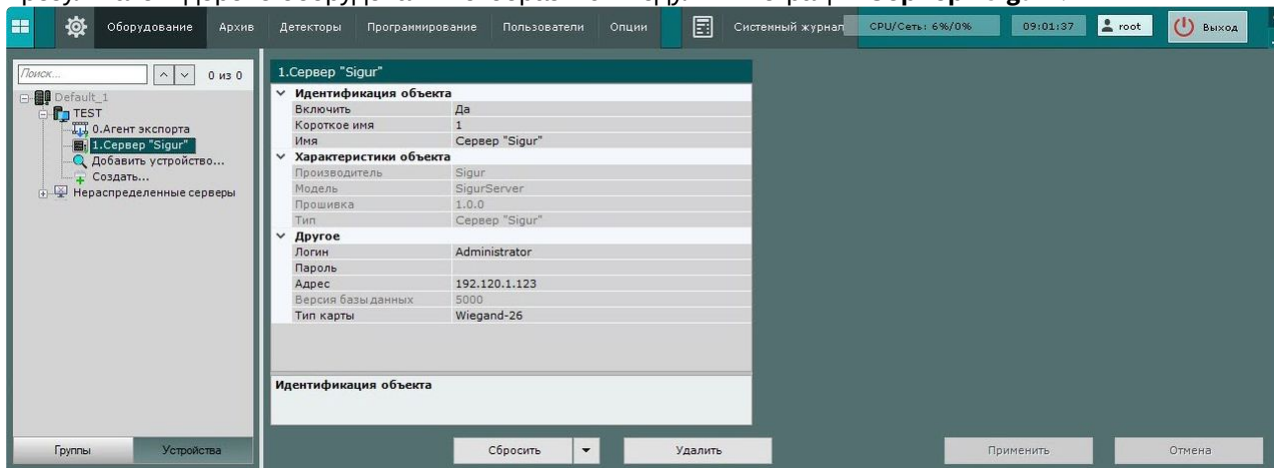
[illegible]

Оборудование Архив Детекторы Программирование Пользователи Опции Системный журнал CPU/Сеть: 6%/0% 09:01:37 root Выход

Поиск... 0 из 0

Default_1
TEST
0.Агент экспорта
1.Сервер "Sigur"
Добавить устройство...
Создать...
Нераспределенные серверы

1.Сервер "Sigur"

| Идентификация объекта | |
|---|---|
| Включить | Да |
| Короткое имя | 1 |
| Имя | Сервер "Sigur" |
| **Характеристики объекта** | |
| Производитель | Sigur |
| Модель | SigurServer |
| Прошивка | 1.0.0 |
| Тип | Сервер "Sigur" |
| **Другое** | |
| Логин | Administrator |
| Пароль | |
| Адрес | 192.120.1.123 |
| Версия базы данных | 5000 |
| Тип карты | Wiegand-26 |

Идентификация объекта

Группы Устройства

Сбросить Удалить Применить Отмена